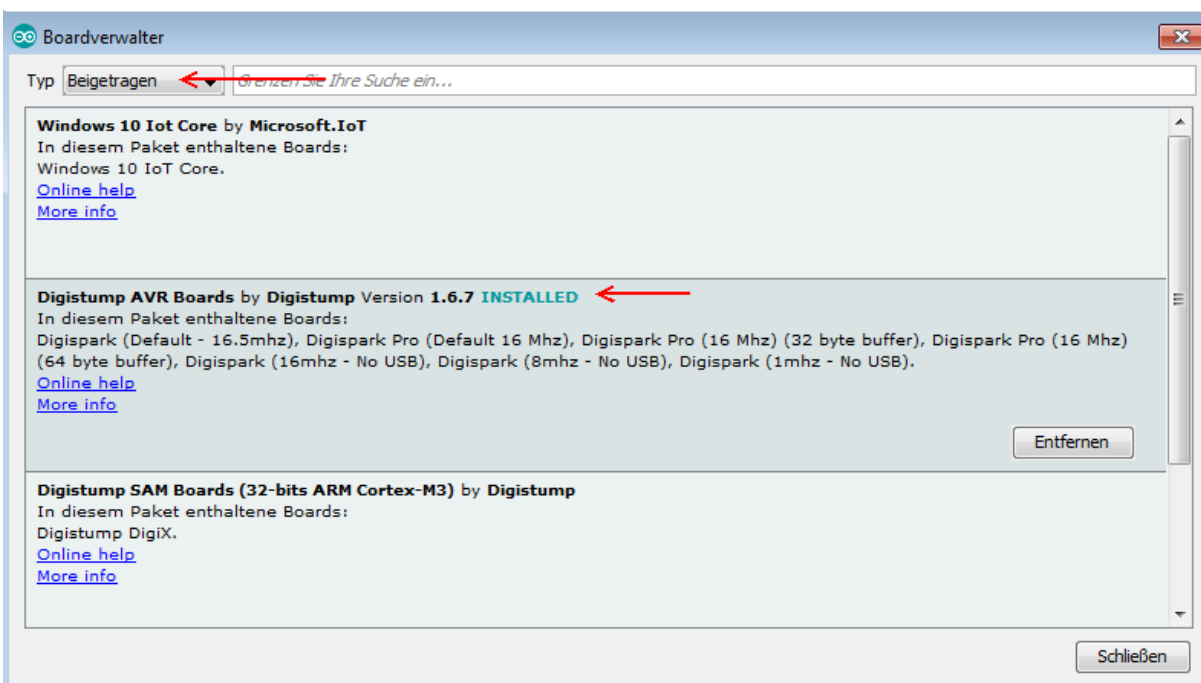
Boardverwalter

Typ Beigetragen Grenzen Sie Ihre Suche ein...

**Windows 10 Iot Core** by **Microsoft.IoT**
In diesem Paket enthaltene Boards:
Windows 10 IoT Core.
Online help
More info

**Digistump AVR Boards** by **Digistump** Version **1.6.7** **INSTALLED**
In diesem Paket enthaltene Boards:
Digispark (Default - 16.5mhz), Digispark Pro (Default 16 Mhz), Digispark Pro (16 Mhz) (32 byte buffer), Digispark Pro (16 Mhz) (64 byte buffer), Digispark (16mhz - No USB), Digispark (8mhz - No USB), Digispark (1mhz - No USB).
Online help
More info

Entfernen

**Digistump SAM Boards (32-bits ARM Cortex-M3)** by **Digistump**
In diesem Paket enthaltene Boards:
Digistump DigiX.
Online help
More info

Schließen